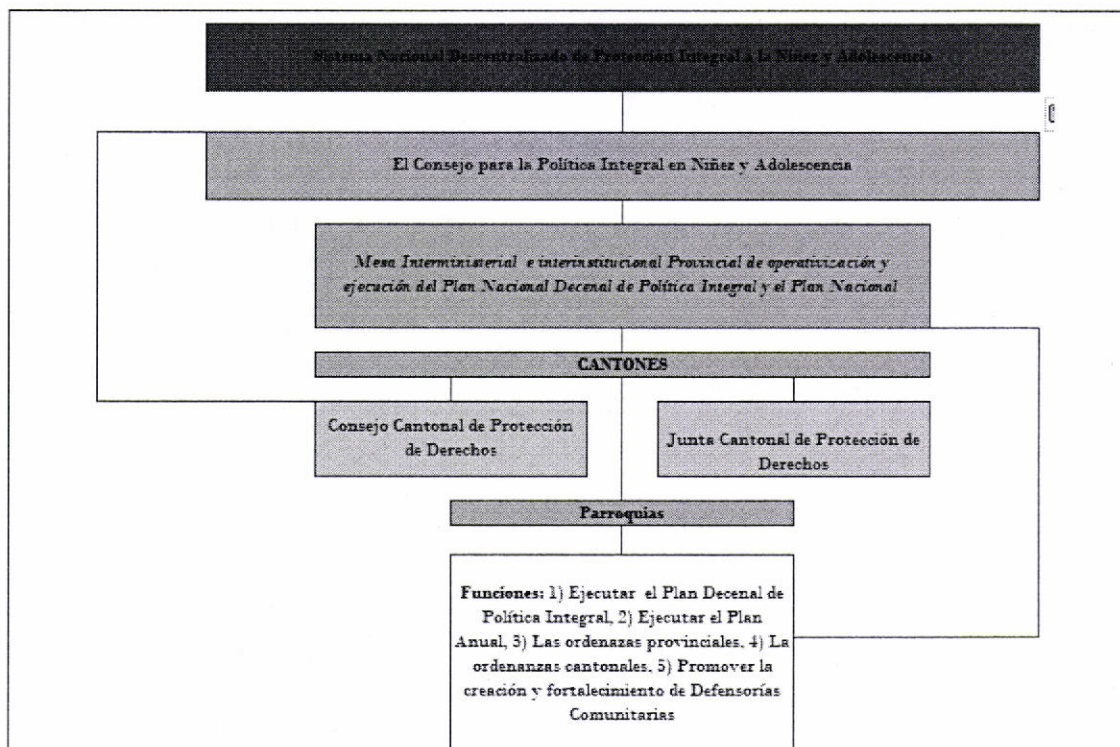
Sistema Nacional Descentralizado de Protección Integral a la Niñez y Adolescencia

El Consejo para la Política Integral en Niñez y Adolescencia

*Mesa Interministerial e interinstitucional Provincial de operativización y ejecución del Plan Nacional Decenal de Política Integral y el Plan Nacional*

CANTONES

Consejo Cantonal de Protección de Derechos

Junta Cantonal de Protección de Derechos

Parroquias

**Funciones:** 1) Ejecutar el Plan Decenal de Política Integral, 2) Ejecutar el Plan Anual, 3) Las ordenazas provinciales, 4) La ordenanzas cantonales, 5) Promover la creación y fortalecimiento de Defensorías Comunitarias